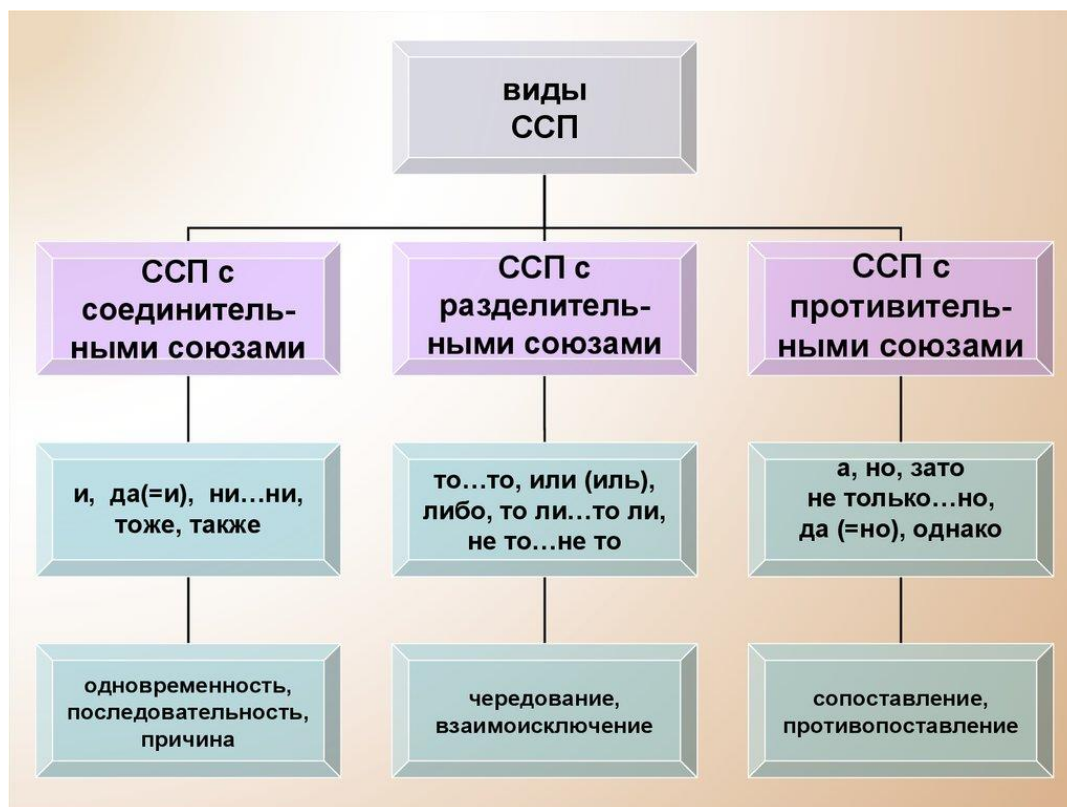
виды ССП

ССП с соединительными союзами

ССП с разделительными союзами

ССП с противительными союзами

и, да(=и), ни…ни, тоже, также

то…то, или (иль), либо, то ли…то ли, не то…не то

а, но, зато не только…но, да (=но), однако

одновременность, последовательность, причина

чередование, взаимоисключение

сопоставление, противопоставление